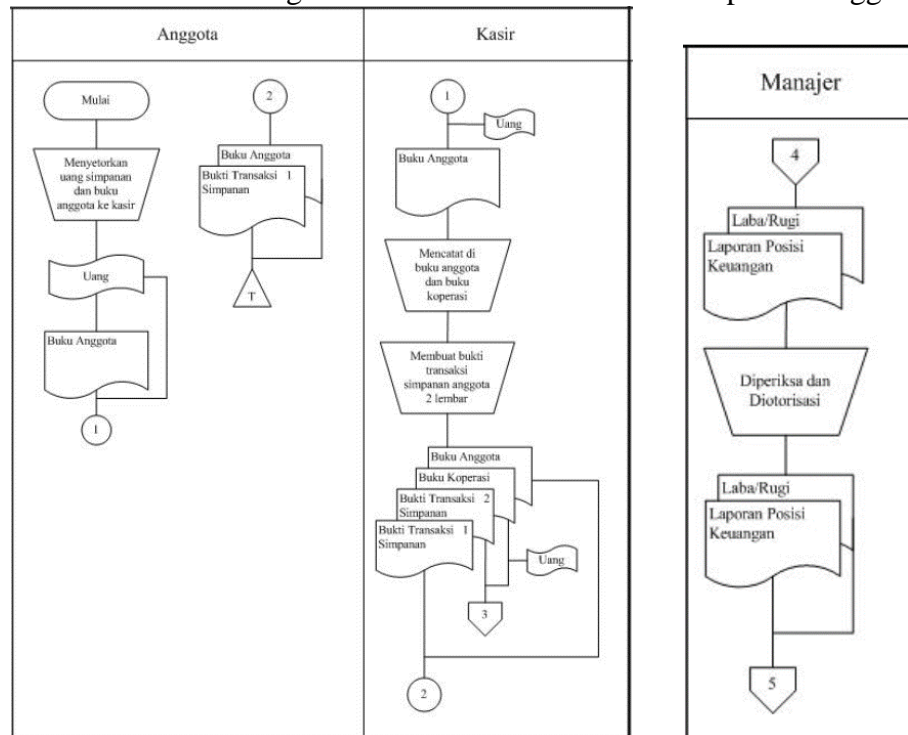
Anggota

Mulai

Menyetorkan uang simpanan dan buku anggota ke kasir

Uang

Buku Anggota

1

2

Buku Anggota

Bukti Transaksi 1 Simpanan

T

Kasir

1

Uang

Buku Anggota

Mencatat di buku anggota dan buku koperasi

Membuat bukti transaksi simpanan anggota 2 lembar

Buku Anggota

Buku Koperasi

Bukti Transaksi 2 Simpanan

Bukti Transaksi 1 Simpanan

Uang

3

2

Manajer

4

Laba/Rugi

Laporan Posisi Keuangan

Diperiksa dan Diotorisasi

Laba/Rugi

Laporan Posisi Keuangan

5